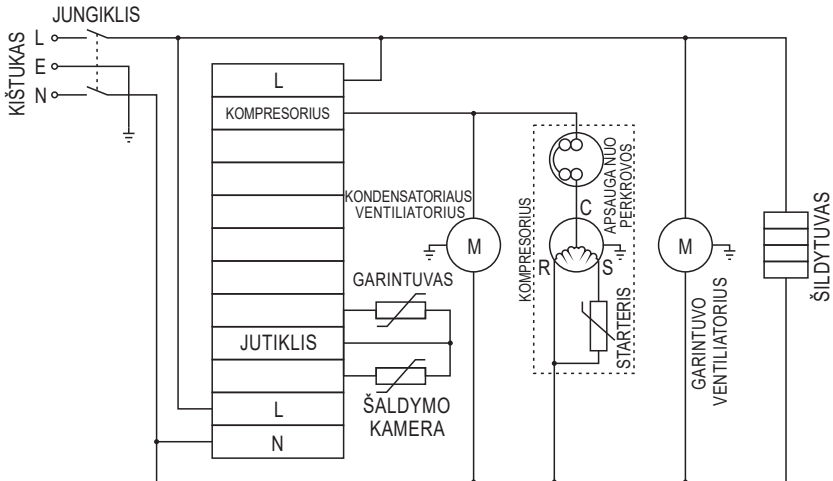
JUNGIKLIS

KIŠTUKAS

L

E

N

L

KOMPRESORIUS

KONDENSATORIAUS VENTILIATORIUS

M

APSAUGA NUO PERKROVOS

C

KOMPRESORIUS

R

S

STARTERIS

M

GARINTUVO VENTILIATORIUS

ŠILDYTUVAS

GARINTUVAS

JUTIKLIS

ŠALDYMO KAMERA

L

N